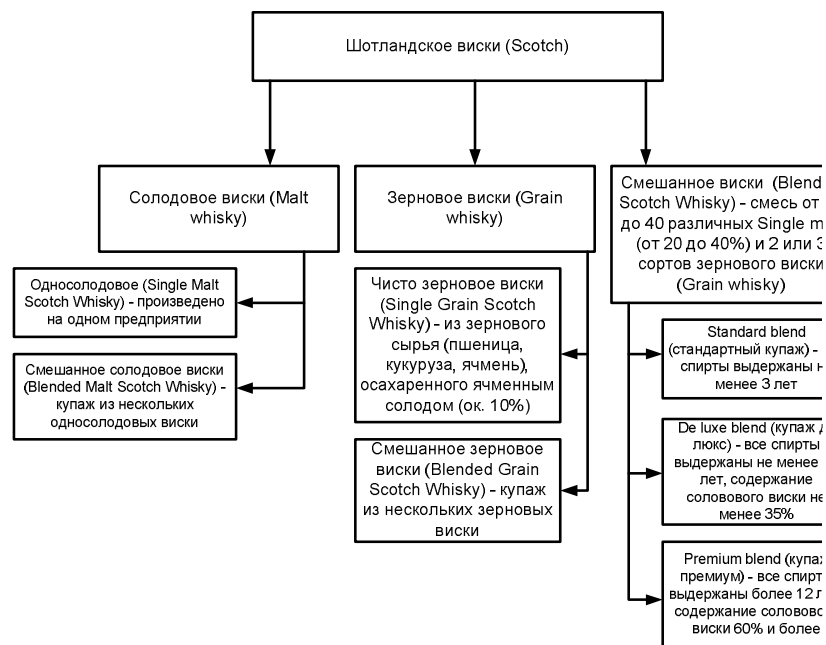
Шотландское виски (Scotch)

Солодовое виски (Malt whisky)

Зерновое виски (Grain whisky)

Смешанное виски (Blend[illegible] Scotch Whisky) - смесь от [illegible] до 40 различных Single m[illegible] (от 20 до 40%) и 2 или 3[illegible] сортов зернового виски (Grain whisky)

Односолодовое (Single Malt Scotch Whisky) - произведено на одном предприятии

Смешанное солодовое виски (Blended Malt Scotch Whisky) - купаж из нескольких односолодовых виски

Чисто зерновое виски (Single Grain Scotch Whisky) - из зернового сырья (пшеница, кукуруза, ячмень), осахаренного ячменным солодом (ок. 10%)

Смешанное зерновое виски (Blended Grain Scotch Whisky) - купаж из нескольких зерновых виски

Standard blend (стандартный купаж) - спирты выдержаны н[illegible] менее 3 лет

De luxe blend (купаж д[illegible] люкс) - все спирты выдержаны не менее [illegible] лет, содержание соловового виски не менее 35%

Premium blend (купаж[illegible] премиум) - все спирт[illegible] выдержаны более 12 л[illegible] содержание соловово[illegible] виски 60% и более